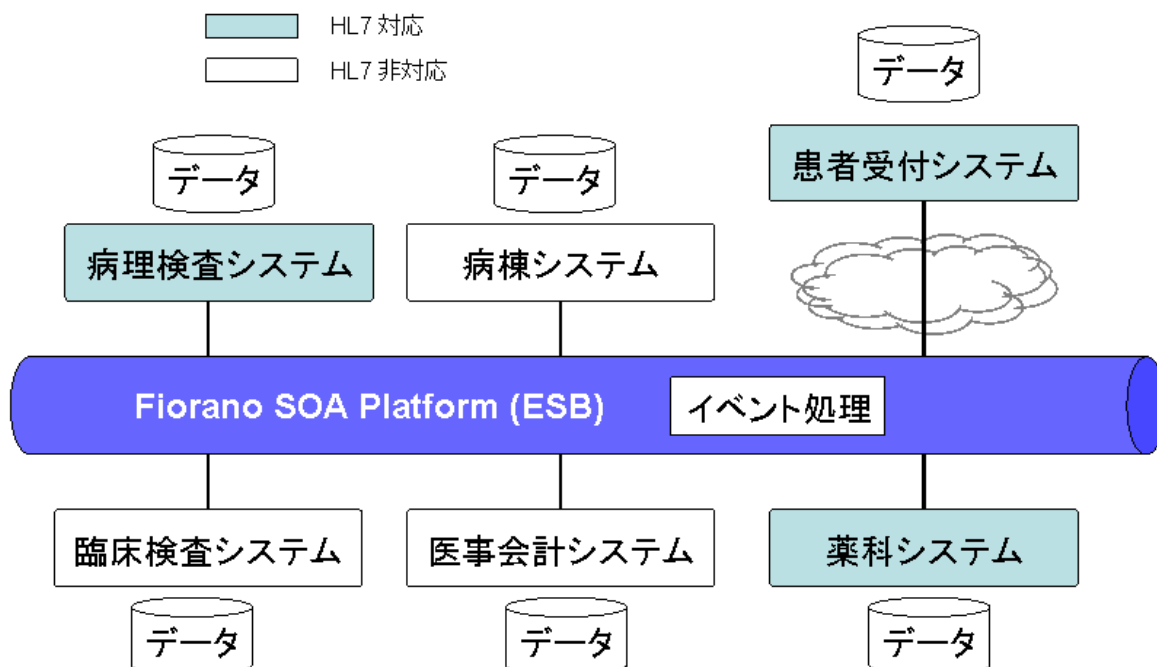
HL7 対応
HL7 非対応

データ
データ
データ

患者受付システム

病理検査システム
病棟システム

Fiorano SOA Platform (ESB)
イベント処理

臨床検査システム
医事会計システム
薬科システム

データ
データ
データ